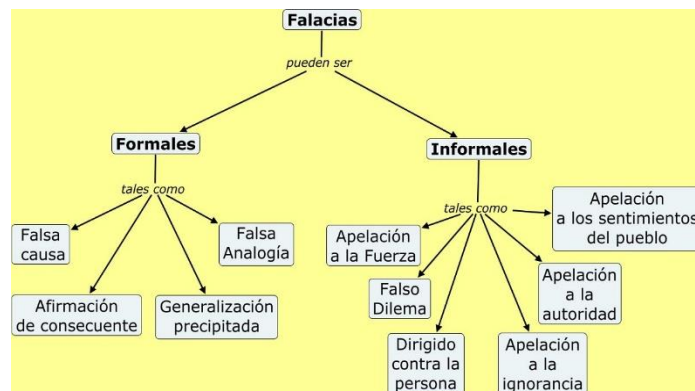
Falacias

pueden ser

Formales

tales como

Falsa causa

Falsa Analogía

Afirmación de consecuente

Generalización precipitada

Informales

tales como

Apelación a los sentimientos del pueblo

Apelación a la Fuerza

Falso Dilema

Apelación a la autoridad

Dirigido contra la persona

Apelación a la ignorancia